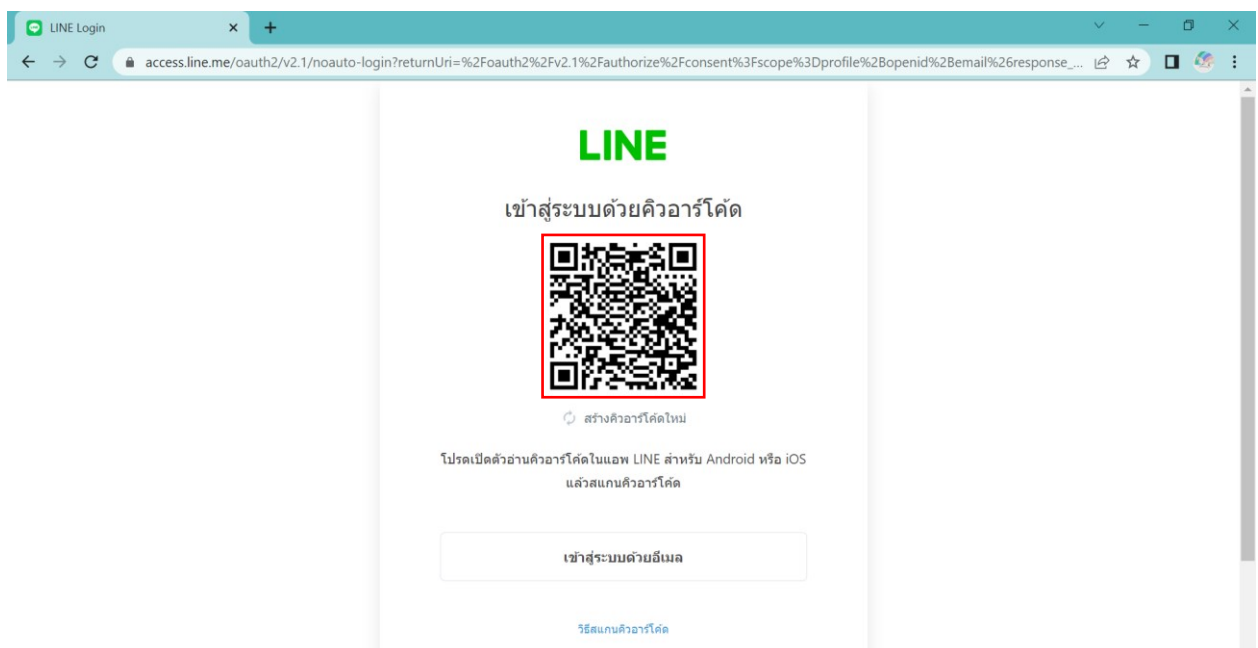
LINE Login

access.line.me/oauth2/v2.1/noauto-login?returnUri=%2Foauth2%2Fv2.1%2Fauthorize%2Fconsent%3Fscope%3Dprofile%2Bopenid%2Bemail%26response_...

LINE

เข้าสู่ระบบด้วยคิวอาร์โค้ด

สร้างคิวอาร์โค้ดใหม่

โปรดเปิดตัวอ่านคิวอาร์โค้ดในแอพ LINE สำหรับ Android หรือ iOS แล้วสแกนคิวอาร์โค้ด

เข้าสู่ระบบด้วยอีเมล

วิธีสแกนคิวอาร์โค้ด